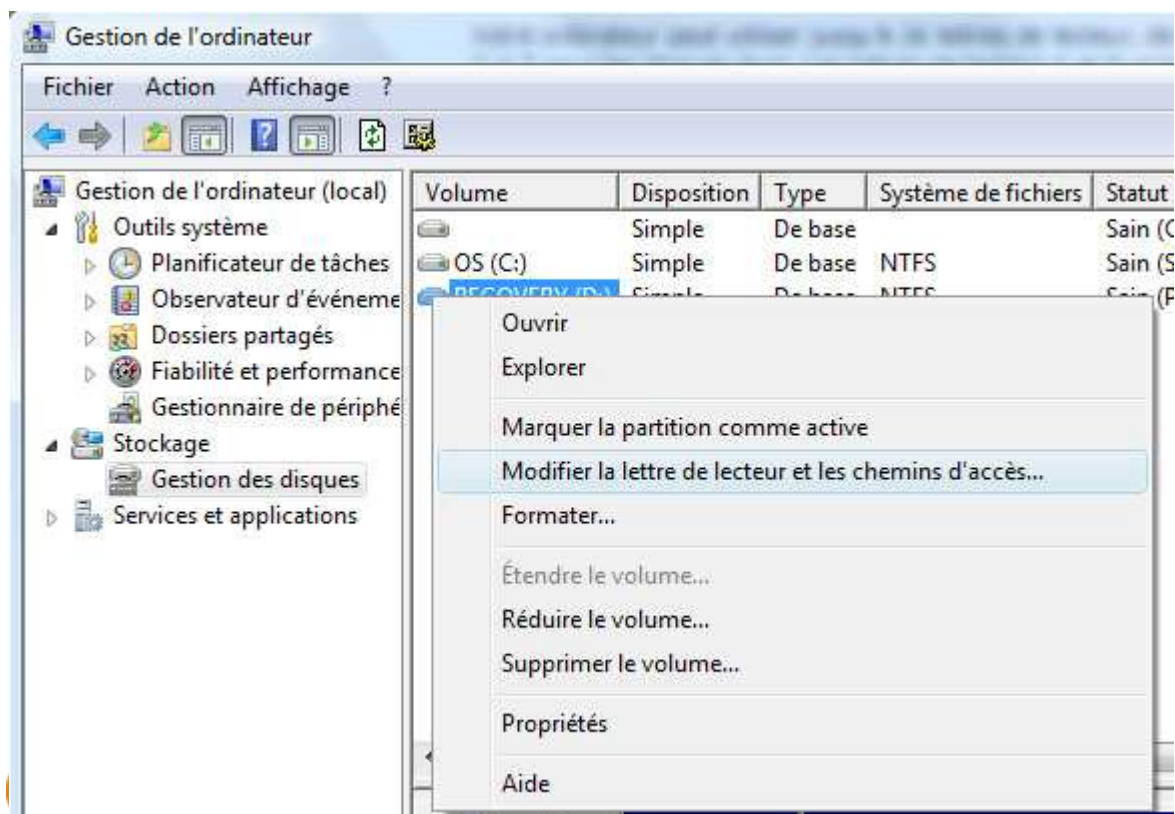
Gestion de l'ordinateur

Fichier Action Affichage ?

Gestion de l'ordinateur (local)
Outils système
Planificateur de tâches
Observateur d'événeme
Dossiers partagés
Fiabilité et performance
Gestionnaire de périphé
Stockage
Gestion des disques
Services et applications

| Volume | Disposition | Type | Système de fichiers | Statut |
|---|---|---|---|---|
| | Simple | De base | | Sain (C |
| OS (C:) | Simple | De base | NTFS | Sain (S |
| RECOVERY (D:) | Simple | De base | NTFS | Sain (P |

Ouvrir
Explorer
Marquer la partition comme active
Modifier la lettre de lecteur et les chemins d'accès...
Formater...
Étendre le volume...
Réduire le volume...
Supprimer le volume...
Propriétés
Aide